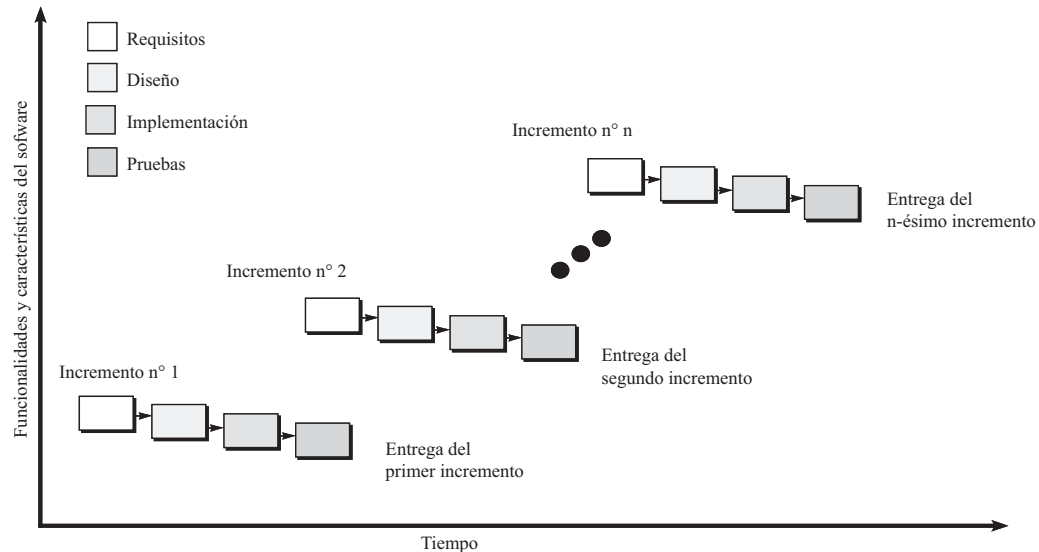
Requisitos
Diseño
Implementación
Pruebas

Funcionalidades y características del sofware

Incremento n° n

Entrega del n-ésimo incremento

Incremento n° 2

Entrega del segundo incremento

Incremento n° 1

Entrega del primer incremento

Tiempo